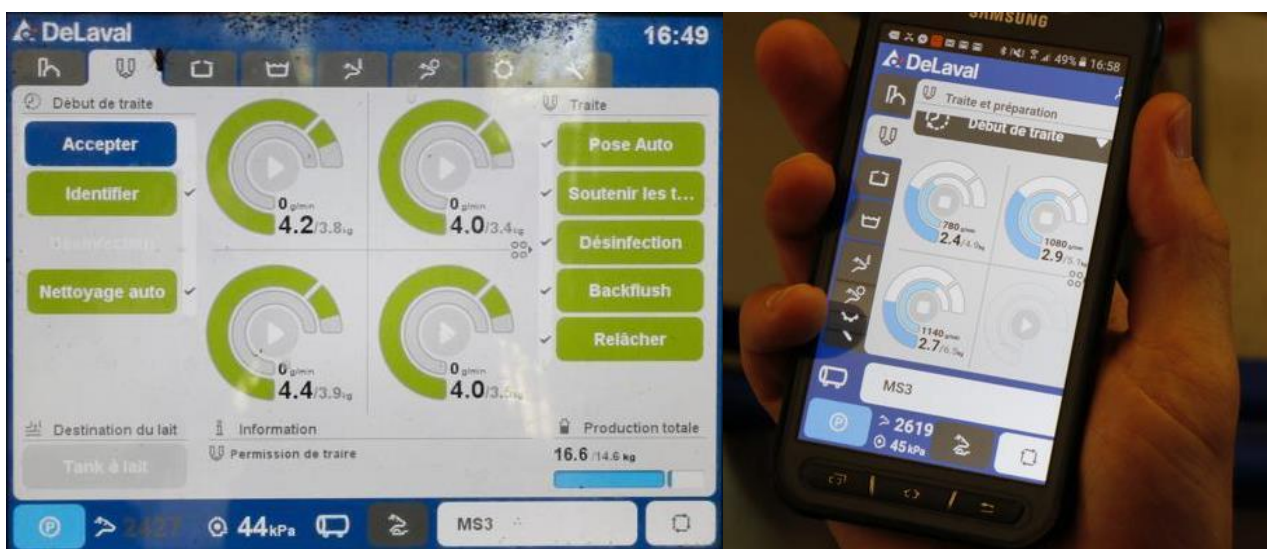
DeLaval
16:49

Début de traite
Accepter
Identifier
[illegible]
Nettoyage auto

0 g/min
4.2/3.8kg
0 g/min
4.0/3.4kg
0 g/min
4.4/3.9kg
0 g/min
4.0/3.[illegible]

Traite
Pose Auto
Soutenir les t...
Désinfection
Backflush
Relâcher

Destination du lait
Tank à lait
Information
Permission de traire
Production totale
16.6 /14.6 kg

P
2427
44kPa
MS3

SAMSUNG
49% 16:58
DeLaval
Traite et préparation
Début de traite
780 g/min
2.4/4.0kg
1080 g/min
2.9/5.1kg
1140 g/min
2.7/6.0kg
MS3
P
2619
45kPa